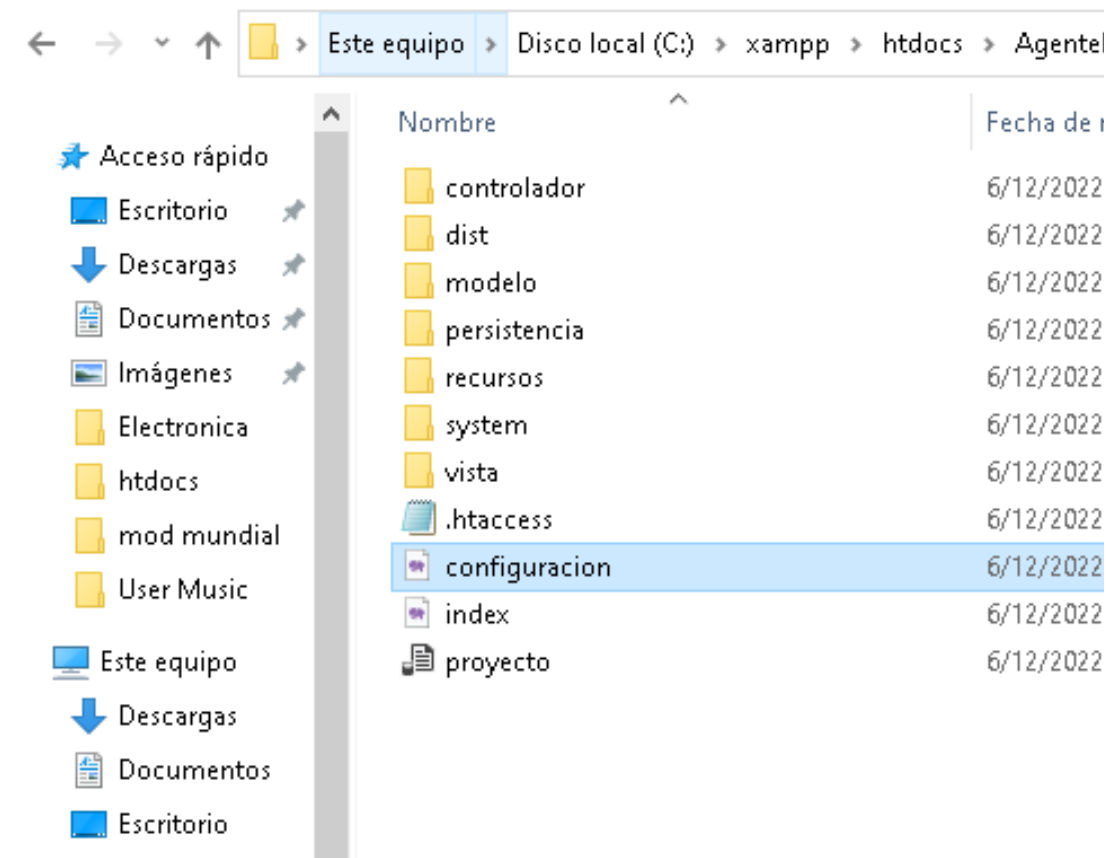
Este equipo > Disco local (C:) > xampp > htdocs > Agentel

Acceso rápido
Escritorio
Descargas
Documentos
Imágenes
Electronica
htdocs
mod mundial
User Music
Este equipo
Descargas
Documentos
Escritorio

| Nombre | Fecha de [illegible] |
|---|---|
| controlador | 6/12/2022 |
| dist | 6/12/2022 |
| modelo | 6/12/2022 |
| persistencia | 6/12/2022 |
| recursos | 6/12/2022 |
| system | 6/12/2022 |
| vista | 6/12/2022 |
| .htaccess | 6/12/2022 |
| configuracion | 6/12/2022 |
| index | 6/12/2022 |
| proyecto | 6/12/2022 |